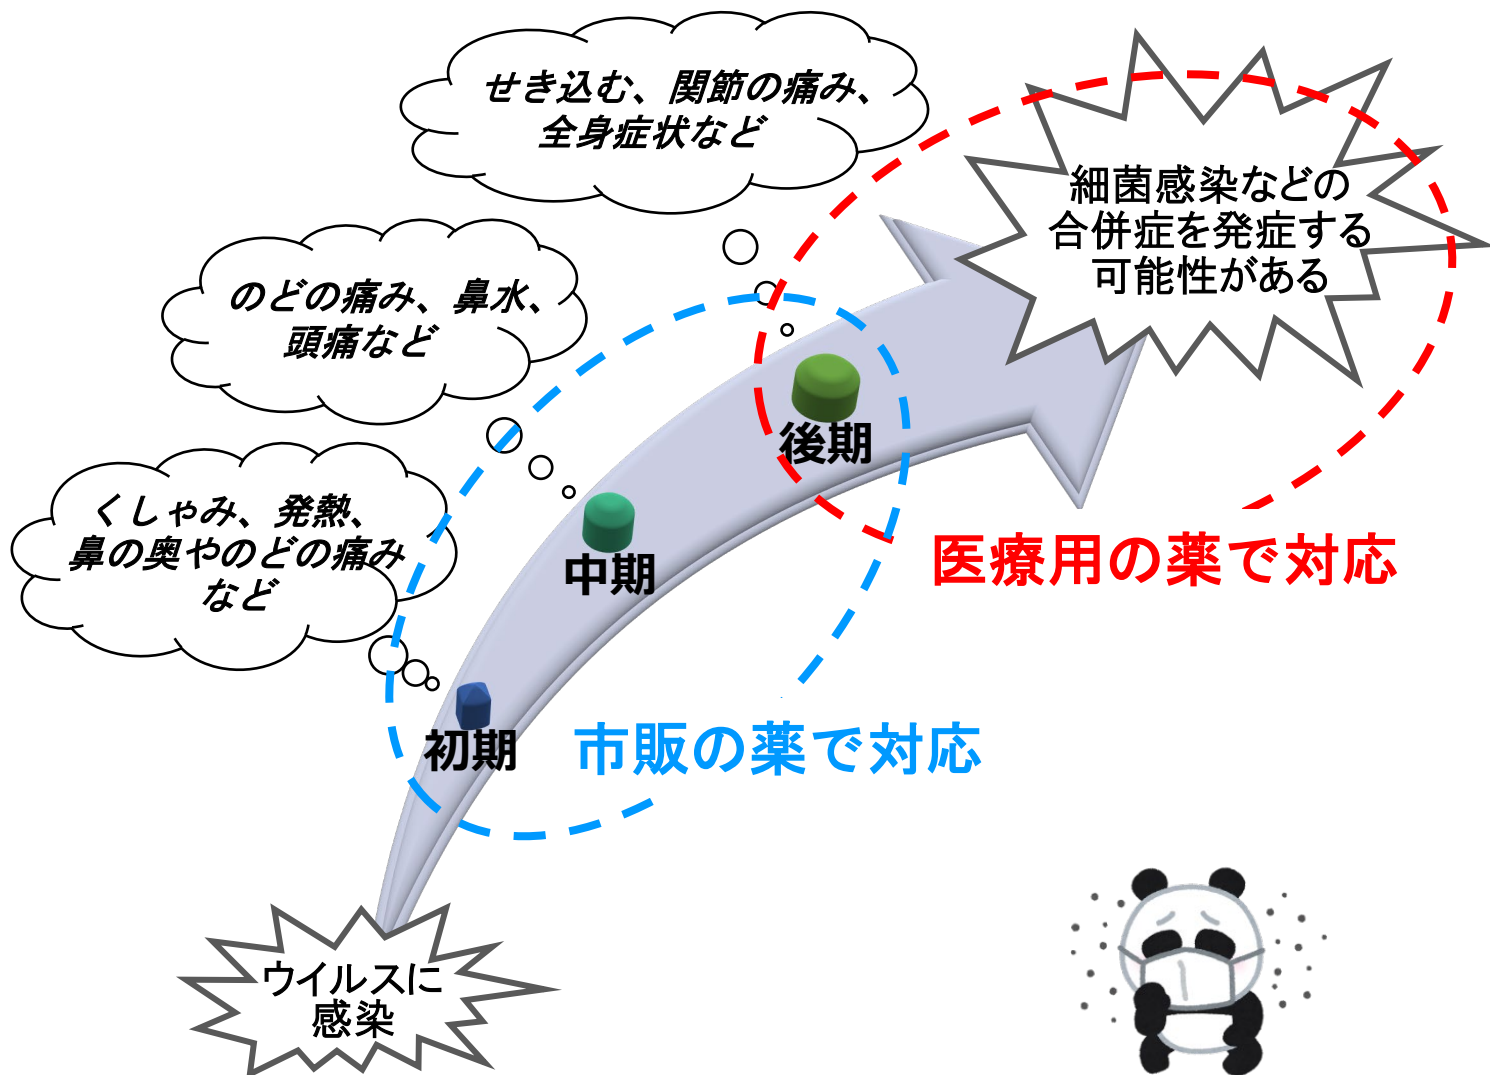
せき込む、関節の痛み、全身症状など

細菌感染などの合併症を発症する可能性がある

のどの痛み、鼻水、頭痛など

後期

くしゃみ、発熱、鼻の奥やのどの痛みなど

中期

医療用の薬で対応

初期

市販の薬で対応

ウイルスに感染